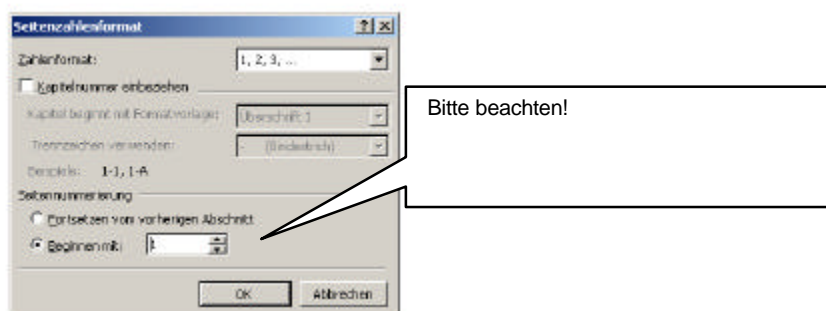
Seitenzahlenformat

?| x

Zahlenformat: 1, 2, 3, ...

Kapitelnummer einbeziehen

Kapitel beginnt mit Formatvorlage: Überschrift 1

Trennzeichen verwenden: - (Bindestrich)

Beispiele: 1-1, 1-A

Seitennummerierung

Fortsetzen vom vorherigen Abschnitt

Beginnen mit: 1

OK

Abbrechen

Bitte beachten!